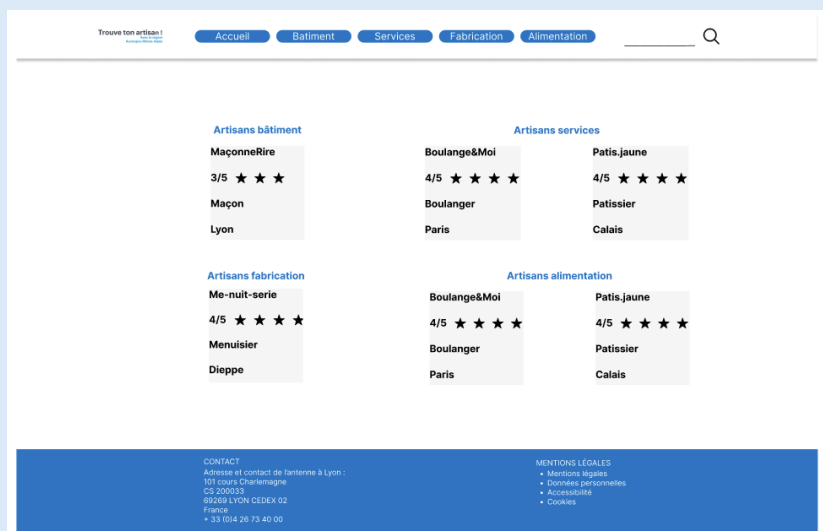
Trouve ton artisan !
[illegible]

Accueil Batiment Services Fabrication Alimentation

Artisans bâtiment

MaçonneRire
3/5 ★ ★ ★
Maçon
Lyon

Artisans services

Boulange&Moi
4/5 ★ ★ ★ ★
Boulanger
Paris

Patis.jaune
4/5 ★ ★ ★ ★
Patissier
Calais

Artisans fabrication

Me-nuit-serie
4/5 ★ ★ ★ ★
Menuisier
Dieppe

Artisans alimentation

Boulange&Moi
4/5 ★ ★ ★ ★
Boulanger
Paris

Patis.jaune
4/5 ★ ★ ★ ★
Patissier
Calais

CONTACT
Adresse et contact de l'antenne à Lyon :
101 cours Charlemagne
CS 200033
69269 LYON CEDEX 02
France
+ 33 (0)4 26 73 40 00

MENTIONS LÉGALES
• Mentions légales
• Données personnelles
• Accessibilité
• Cookies